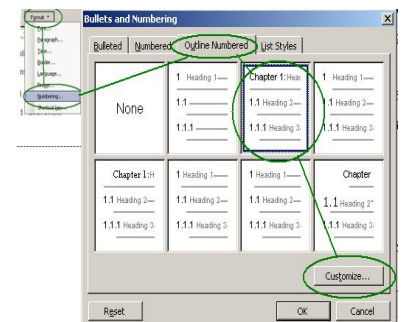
Format
Font...
Paragraph...
Tabs...
Border...
Language...
Numbering...
Bullets and Numbering
Bulleted
Numbered
Outline Numbered
List Styles
None
1 Heading 1
1.1
1.1.1
Chapter 1: Hea
1.1 Heading 2
1.1.1 Heading 3
1 Heading 1
1.1 Heading 2
1.1.1 Heading 3
Chapter 1: H
1.1 Heading 2
1.1.1 Heading 3
1 Heading 1
1.1 Heading 2
1.1.1 Heading 3
1 Heading 1
1.1 Heading 2
1.1.1 Heading 3
Chapter
1.1 Heading 2
1.1.1 Heading 3
Customize...
Reset
OK
Cancel